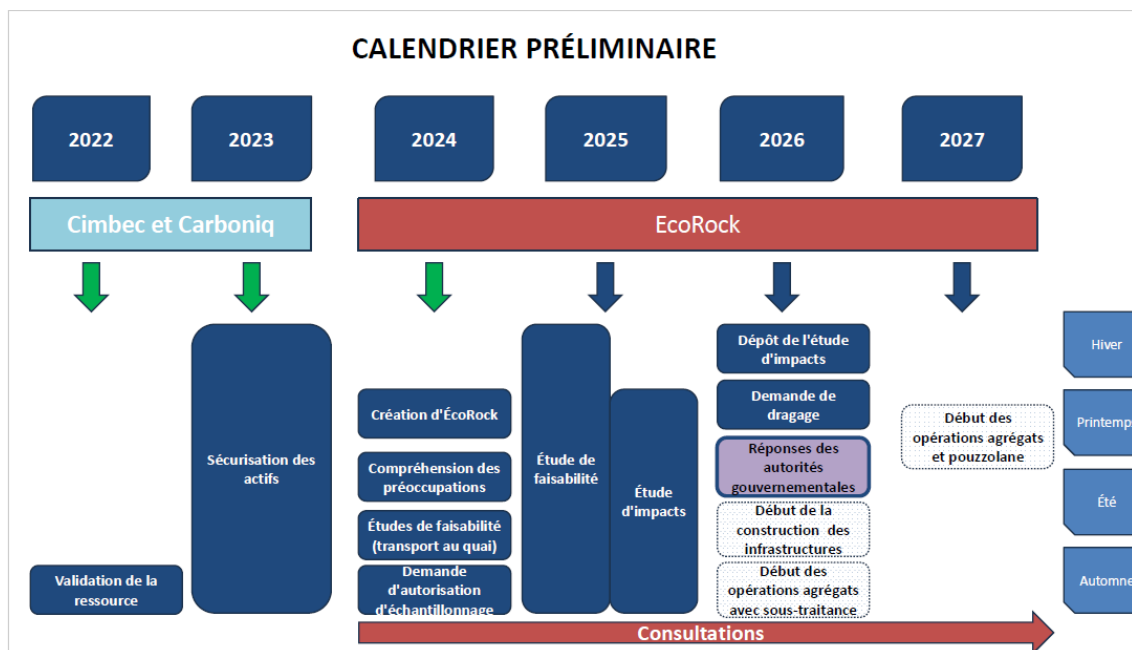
CALENDRIER PRÉLIMINAIRE

2022

2023

2024

2025

2026

2027

Cimbec et Carboniq

EcoRock

Validation de la ressource

Sécurisation des actifs

Création d'ÉcoRock

Compréhension des préoccupations

Études de faisabilité (transport au quai)

Demande d'autorisation d'échantillonnage

Étude de faisabilité

Étude d'impacts

Dépôt de l'étude d'impacts

Demande de dragage

Réponses des autorités gouvernementales

Début de la construction des infrastructures

Début des opérations agrégats avec sous-traitance

Début des opérations agrégats et pouzzolane

Hiver

Printemp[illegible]

Été

Automne

Consultations